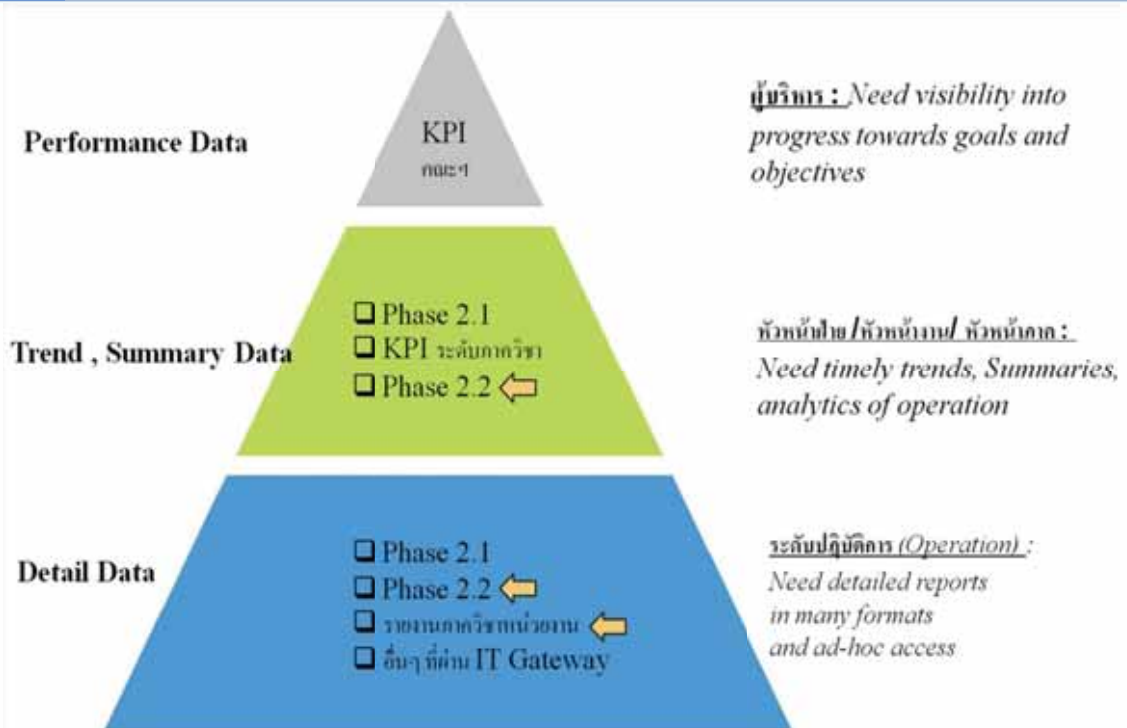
Performance Data

KPI
คณะฯ

ผู้บริหาร : Need visibility into progress towards goals and objectives

Trend , Summary Data

❑ Phase 2.1
❑ KPI ระดับภาควิชา
❑ Phase 2.2

หัวหน้าฝ่าย / หัวหน้างาน/ หัวหน้าภาค : Need timely trends, Summaries, analytics of operation

Detail Data

❑ Phase 2.1
❑ Phase 2.2
❑ รายงานภาควิชาหน่วยงาน
❑ อื่นๆ ที่ผ่าน IT Gateway

ระดับปฏิบัติการ (Operation) : Need detailed reports in many formats and ad-hoc access